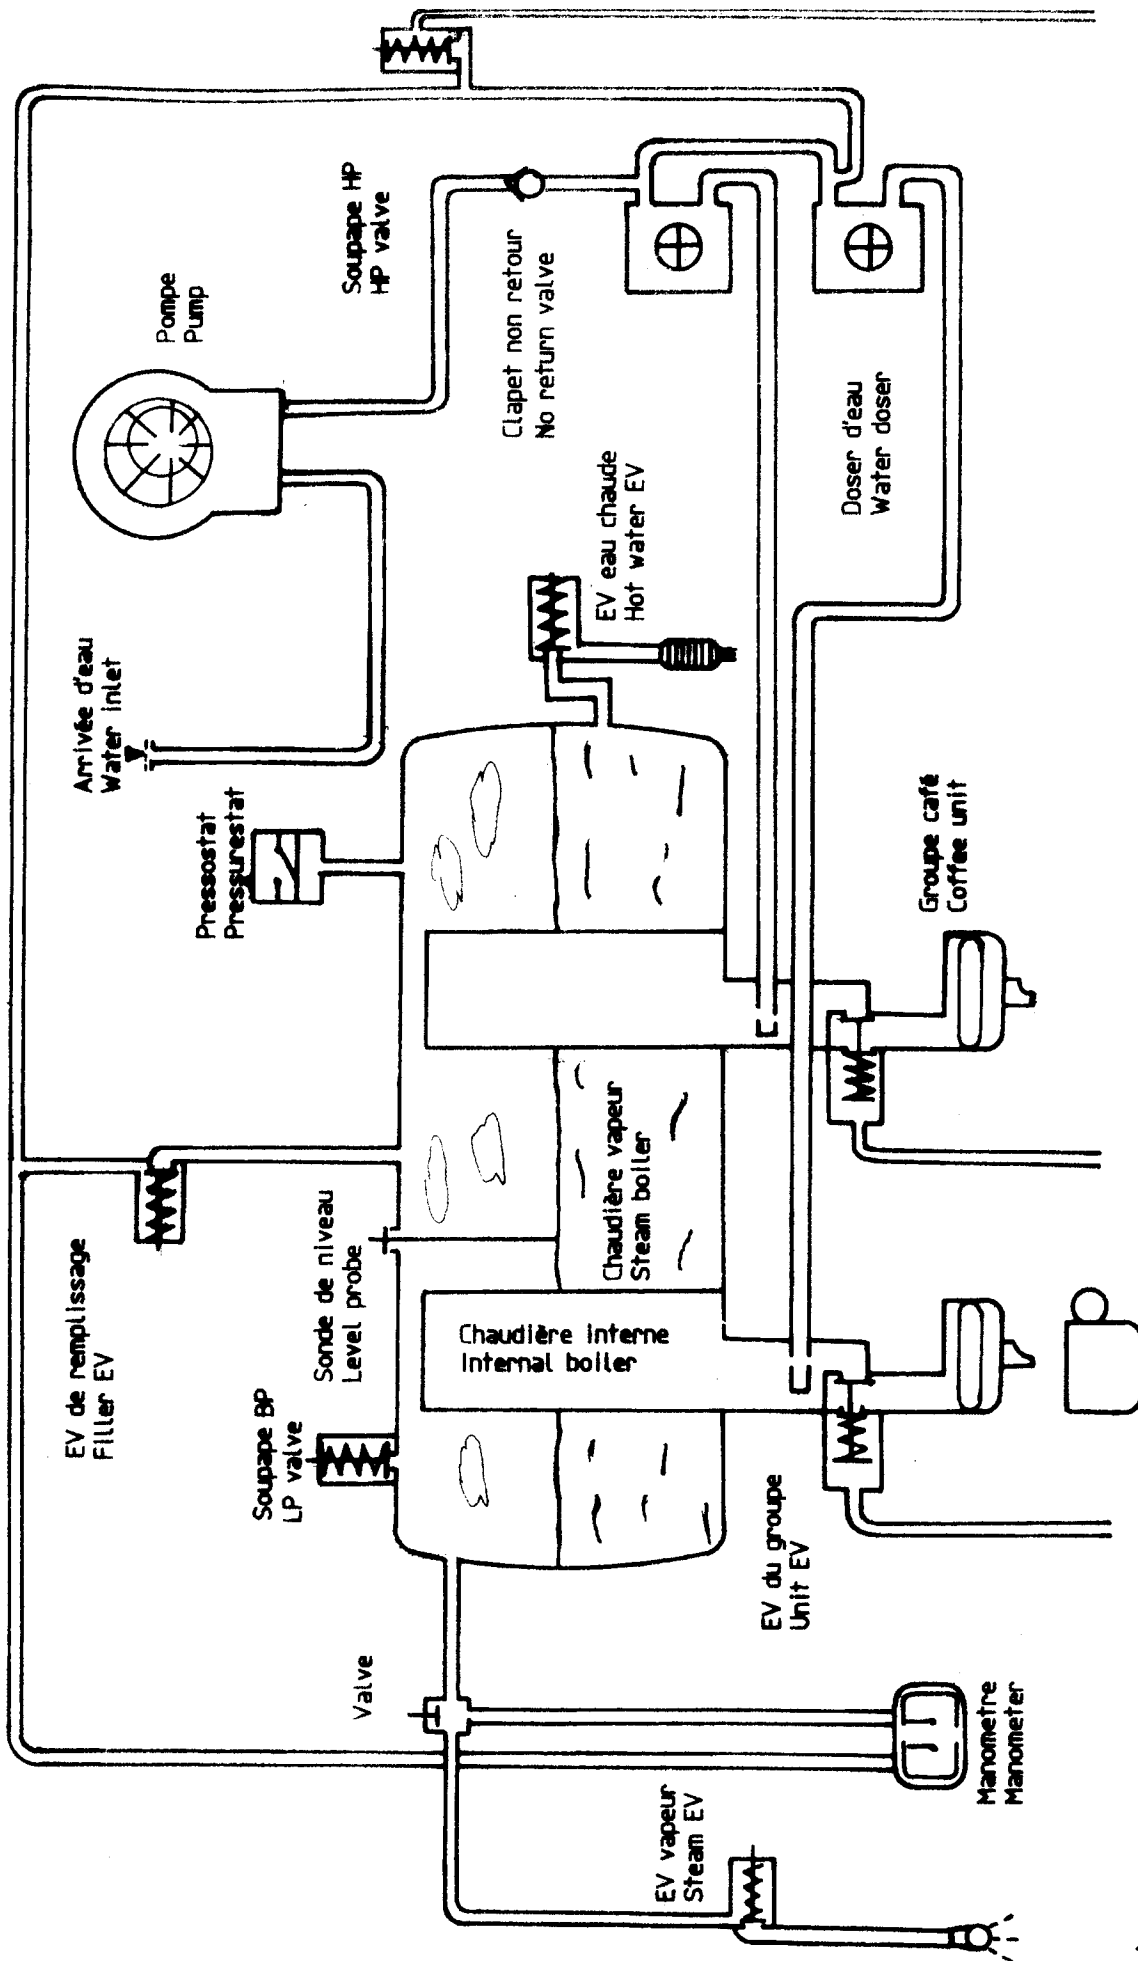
Soupape HP
HP valve

Pompe
Pump

Clapet non retour
No return valve

Doser d'eau
Water doser

EV eau chaude
Hot water EV

Arrivée d'eau
Water inlet

Pressostat
Pressurestat

Groupe café
Coffee unit

Chaudière vapeur
Steam boiler

Chaudière interne
Internal boiler

Sonde de niveau
Level probe

EV de remplissage
Filler EV

Soupape BP
LP valve

EV du groupe
Unit EV

Valve

Manometre
Manometer

EV vapeur
Steam EV